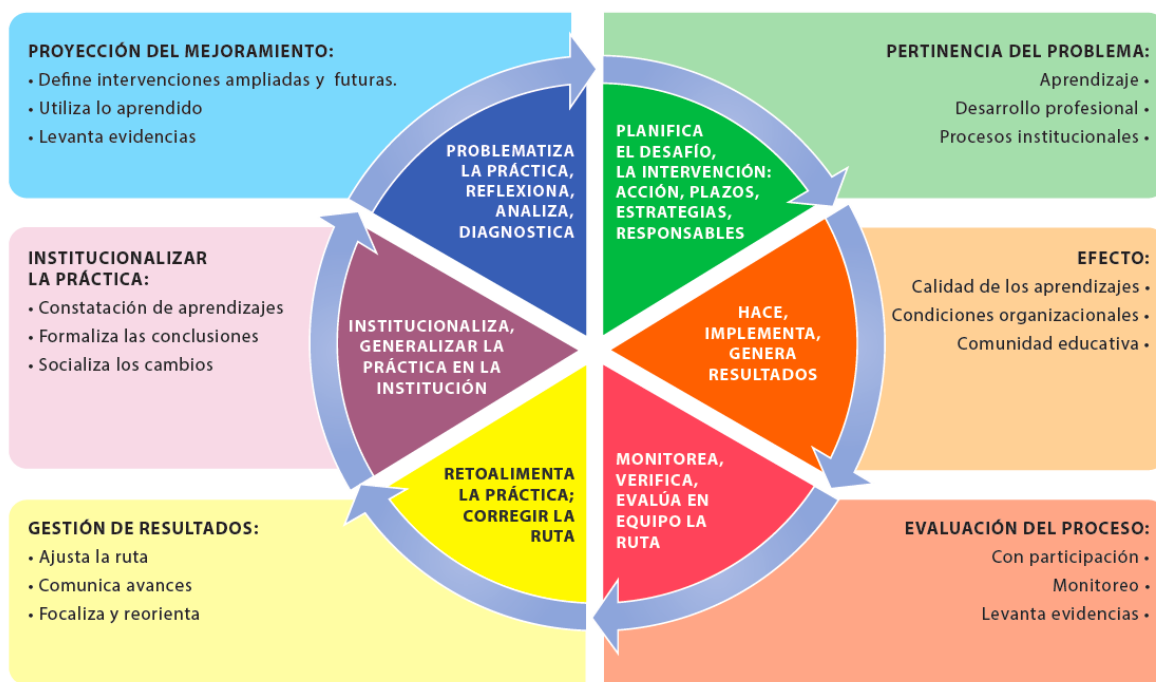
PROYECCIÓN DEL MEJORAMIENTO:
• Define intervenciones ampliadas y futuras.
• Utiliza lo aprendido
• Levanta evidencias

PERTINENCIA DEL PROBLEMA:
Aprendizaje •
Desarrollo profesional •
Procesos institucionales •

PROBLEMATIZA LA PRÁCTICA, REFLEXIONA, ANALIZA, DIAGNOSTICA

PLANIFICA EL DESAFÍO, LA INTERVENCIÓN: ACCIÓN, PLAZOS, ESTRATEGIAS, RESPONSABLES

INSTITUCIONALIZAR LA PRÁCTICA:
• Constatación de aprendizajes
• Formaliza las conclusiones
• Socializa los cambios

EFECTO:
Calidad de los aprendizajes •
Condiciones organizacionales •
Comunidad educativa •

INSTITUCIONALIZA, GENERALIZAR LA PRÁCTICA EN LA INSTITUCIÓN

HACE, IMPLEMENTA, GENERA RESULTADOS

RETOALIMENTA LA PRÁCTICA; CORREGIR LA RUTA

MONITOREA, VERIFICA, EVALÚA EN EQUIPO LA RUTA

GESTIÓN DE RESULTADOS:
• Ajusta la ruta
• Comunica avances
• Focaliza y reorienta

EVALUACIÓN DEL PROCESO:
Con participación •
Monitoreo •
Levanta evidencias •